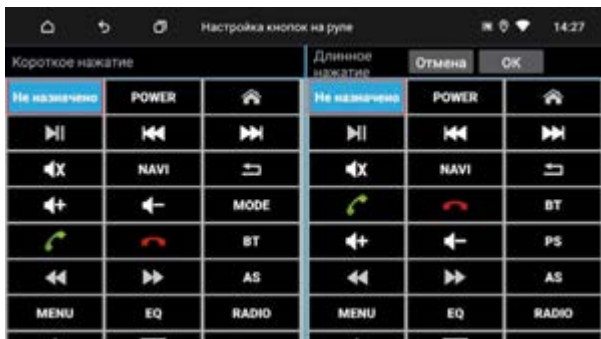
Настройка кнопок на руле

14:27

Короткое нажатие

Длинное нажатие

Отмена

OK

| Не назначено | POWER | |
|---|---|---|
| | | |
| | NAVI | |
| | | MODE |
| | | BT |
| | | AS |
| MENU | EQ | RADIO |

| Не назначено | POWER | |
|---|---|---|
| | | |
| | NAVI | |
| | | BT |
| | | PS |
| | | AS |
| MENU | EQ | RADIO |